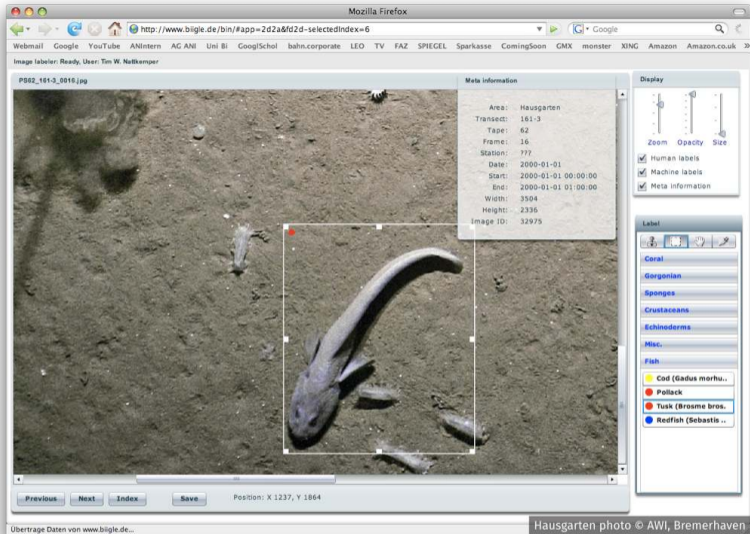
Mozilla Firefox

http://www.biigle.de/bin/#app=2d2a&fd2d-selectedIndex=6

Google

Webmail Google YouTube ANIntern AG ANI Uni Bi GooglSchol bahn.corporate LEO TV FAZ SPIEGEL Sparkasse ComingSoon GMX monster XING Amazon Amazon.co.uk

Image labeler: Ready, User: Tim W. Nattkemper

PS02_161-3_0016.jpg

Meta information

Area: Hausgarten
Transect: 161-3
Tape: 62
Frame: 16
Station: ???
Date: 2000-01-01
Start: 2000-01-01 00:00:00
End: 2000-01-01 01:00:00
Width: 3504
Height: 2336
Image ID: 32975

Display

Zoom Opacity Size

Human labels
Machine labels
Meta information

Label

Coral
Gorgonian
Sponges
Crustaceans
Echinoderms
Misc.
Fish

Cod (Gadus morhu...
Pollack
Tusk (Brosme bros.
Redfish (Sebastis ...

Previous Next Index Save Position: X 1237, Y 1864

Übertrage Daten von www.biigle.de...

Hausgarten photo © AWI, Bremerhaven